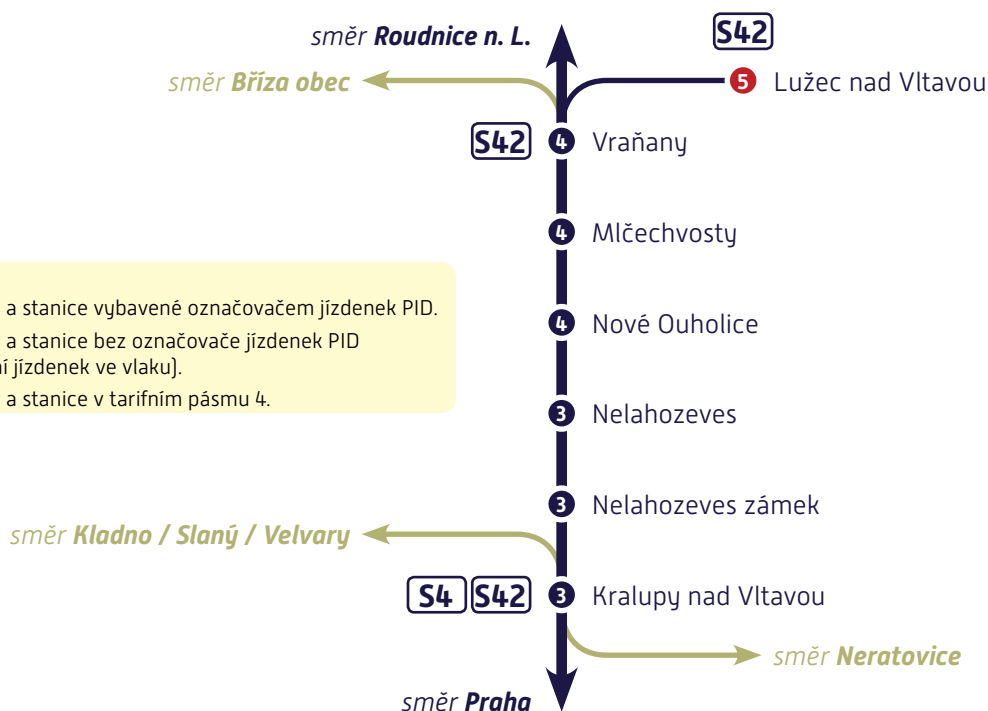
směr **Roudnice n. L.**

S42

směr **Bříza obec**

5 Lužec nad Vltavou

S42 4 Vraňany

4 Mlčechvosty

a stanice vybavené označovačem jízdenek PID.

a stanice bez označovače jízdenek PID
í jízdenek ve vlaku).

a stanice v tarifním pásmu 4.

4 Nové Ouholice

3 Nelahozeves

3 Nelahozeves zámek

směr **Kladno / Slaný / Velvary**

S4 S42 3 Kralupy nad Vltavou

směr **Neratovice**

směr **Praha**